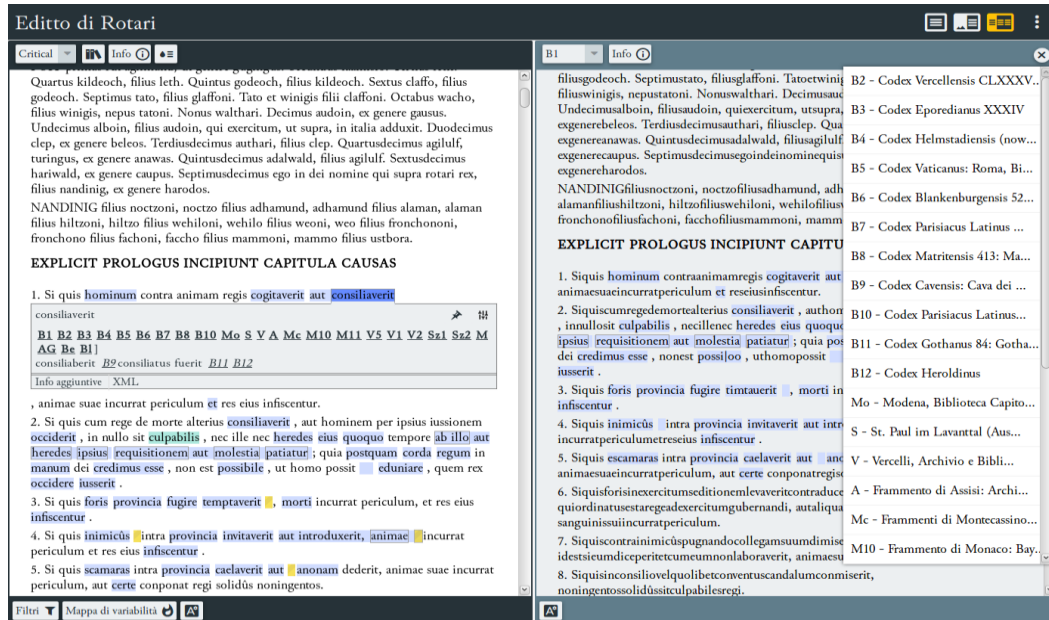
Editto di Rotari

Critical | Info ⓘ

Quartus kildeoch, filius leth. Quintus godeoch, filius kildeoch. Sextus claffo, filius godeoch. Septimus tato, filius glaffoni. Tato et winigis filii claffoni. Octabus wacho, filius winigis, nepus tatoni. Nonus walthari. Decimus audoin, ex genere gausus. Undecimus alboin, filius audoin, qui exercitum, ut supra, in italia adduxit. Duodecimus clep, ex genere beleos. Terdiusdecimus authari, filius clep. Quartusdecimus agilulf, turingus, ex genere anawas. Quintusdecimus adalwald, filius agilulf. Sextusdecimus hariwald, ex genere caupus. Septimusdecimus ego in dei nomine qui supra rotari rex, filius nandinig, ex genere harodos.

NANDINIG filius noctzoni, noctzo filius adhamund, adhamund filius alaman, alaman filius hiltzoni, hiltzo filius wehiloni, wehilo filius weoni, weo filius fronchononi, fronchono filius fachoni, faccho filius mammoni, mammo filius ustbora.

EXPLICIT PROLOGUS INCIPIUNT CAPITULA CAUSAS

1. Si quis hominum contra animam regis cogitaverit aut consiliaverit

consiliaverit
B1 B2 B3 B4 B5 B6 B7 B8 B10 Mo S V A Mc M10 M11 V5 V1 V2 Sz1 Sz2 M AG Be Bl ]
consiliaberit B9 consiliatus fuerit B11 B12
Info aggiuntive XML

, animae suae incurrat periculum et res eius infiscentur.

2. Si quis cum rege de morte alterius consiliaverit , aut hominem per ipsius iussionem occiderit , in nullo sit culpabilis , nec ille nec heredes eius quoquo tempore ab illo aut heredes ipsius requisitionem aut molestia patiatur ; quia postquam corda regum in manum dei credimus esse , non est possibile , ut homo possit eduniare , quem rex occidere iusserit .

3. Si quis foris provincia fugire temptaverit , morti incurrat periculum, et res eius infiscentur .

4. Si quis inimicûs intra provincia invitaverit aut introduxerit, animae incurrat periculum et res eius infiscentur .

5. Si quis scamaras intra provincia caelaverit aut anonam dederit, animae suae incurrat periculum, aut certe conponat regi solidûs noningentos.

Filtri | Mappa di variabilità

B1 | Info ⓘ

filiusgodeoch. Septimustato, filiusglaffoni. Tatoetwinig filiuswinigis, nepustatoni. Nonuswalthari. Decimusaud Undecimusalboin, filiusaudoin, quiexercitum, utsupra, exgenerebeleos. Terdiusdecimusauthari, filiusclep. Qua exgenereanawas. Quintusdecimusadalwald, filiusagilulf exgenerecaupus. Septimusdecimusegoindeinominequis exgenereharodos.

NANDINIGfiliusnoctzoni, noctzofiliusadhamund, adh alamanfiliushiltzoni, hiltzofiliuswehiloni, wehilofiliusw fronchonofiliusfachoni, facchofiliusmammoni, mamm

EXPLICIT PROLOGUS INCIPIUNT CAPITU

1. Siquis hominum contraanimamregis cogitaverit aut animaesuaeincurratpericulum et reseiusinfiscentur.

2. Siquiscumregedemortealterius consiliaverit , authom , innullosit culpabilis , necillenec heredes eius quoquo ipsius requisitionem aut molestia patiatur ; quia pos dei credimus esse , nonest possiloo , uthomopossit iusserit .

3. Siquis foris provincia fugire timtauerit , morti in infiscentur .

4. Siquis inimicûs intra provincia invitaverit aut intr incurratpericulumetreseius infiscentur .

5. Siquis escamaras intra provincia caelaverit aut ano animaesuaeincurratpericulum, aut certe conponatregis

6. Siquisforisinexercitumseditionemlevaveritcontraduce quiordinatusestaregeadexercitumgubernandi, autaliqua sanguinissuiincurratpericulum.

7. Siquiscontrainimicûspugnandocollegamsuumdimise idestsieumdiceperitetcumeumnonlaboraverit, animaesu

8. Siquisinconsiliovelquolibetconventuscandalumconmiserit, noningentossolidûssitculpabilesregi.

B2 - Codex Vercellensis CLXXXV...
B3 - Codex Eporedianus XXXIV
B4 - Codex Helmstadiensis (now...
B5 - Codex Vaticanus: Roma, Bi...
B6 - Codex Blankenburgensis 52...
B7 - Codex Parisiacus Latinus ...
B8 - Codex Matritensis 413: Ma...
B9 - Codex Cavensis: Cava dei ...
B10 - Codex Parisiacus Latinus...
B11 - Codex Gothanus 84: Gotha...
B12 - Codex Heroldinus
Mo - Modena, Biblioteca Capito...
S - St. Paul im Lavanttal (Aus...
V - Vercelli, Archivio e Bibli...
A - Frammento di Assisi: Archi...
Mc - Frammenti di Montecassino...
M10 - Frammento di Monaco: Bay...